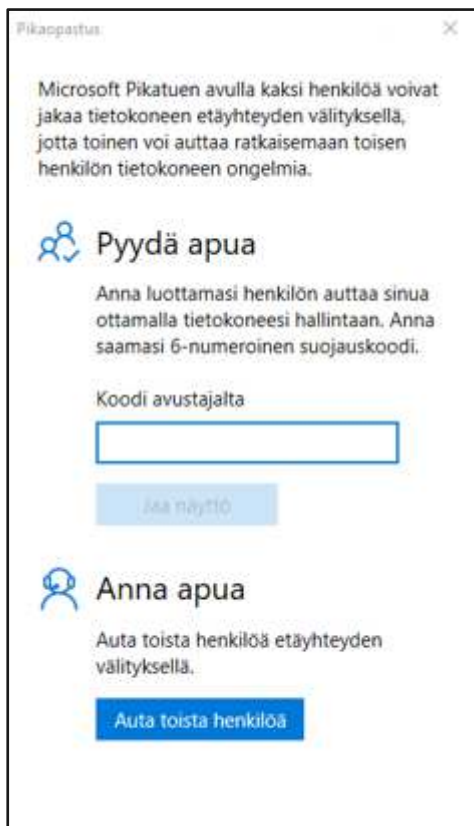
Pikaopastus

×

Microsoft Pikatuen avulla kaksi henkilöä voivat jakaa tietokoneen etäyhteyden välityksellä, jotta toinen voi auttaa ratkaisemaan toisen henkilön tietokoneen ongelmia.

Pyydä apua

Anna luottamasi henkilön auttaa sinua ottamalla tietokoneesi hallintaan. Anna saamasi 6-numeroinen suojauskoodi.

Koodi avustajalta

Jaa näyttö

Anna apua

Auta toista henkilöä etäyhteyden välityksellä.

Auta toista henkilöä